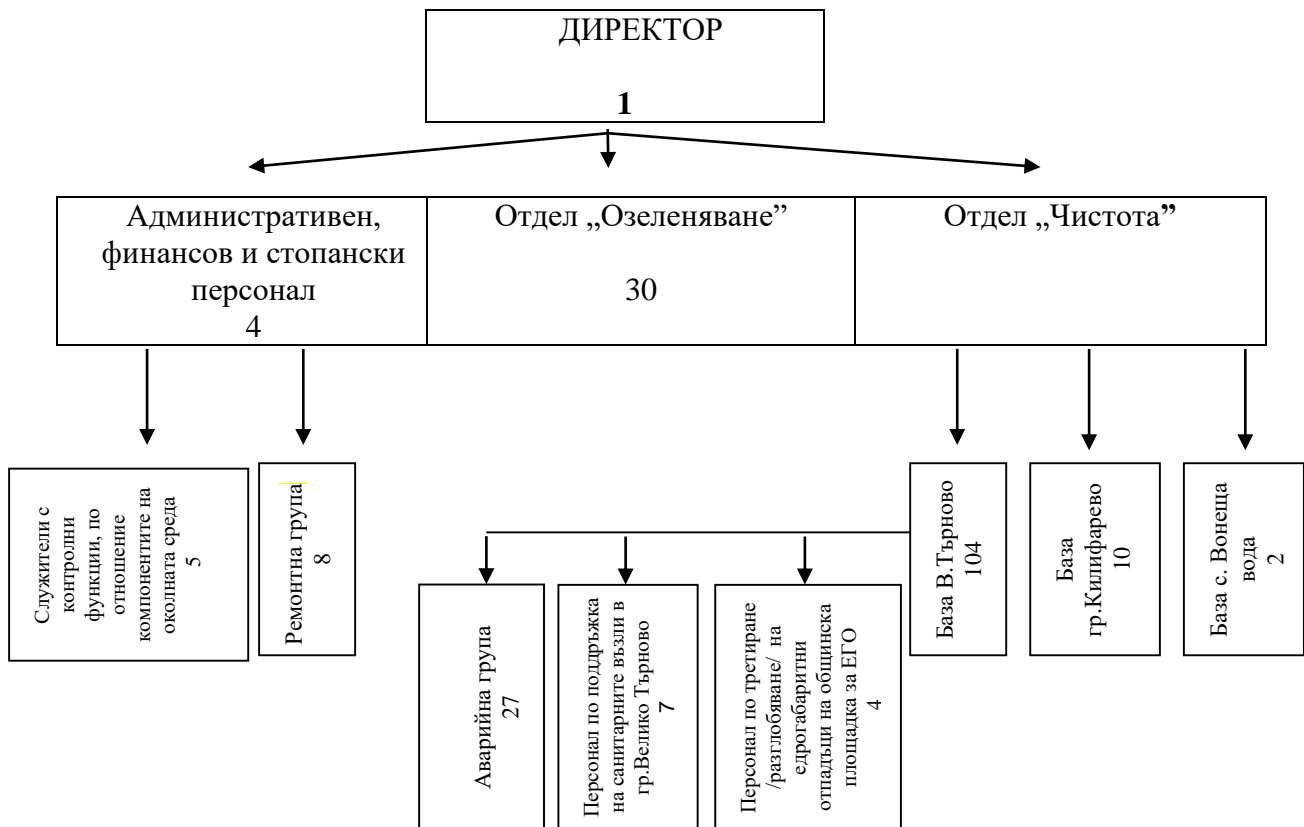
ДИРЕКТОР
1

Административен, финансов и стопански персонал
4

Отдел „Озеленяване"
30

Отдел „Чистота"

Служители с контролни функции, по отношение компонентите на околната среда
5

Ремонтна група
8

Аварийна група
27

Персонал по поддръжка на санитарните възли в гр.Велико Търново
7

Персонал по третиране /разглобяване/ на едрогабаритни отпадъци на общинска площадка за ЕГО
4

База В.Търново
104

База гр.Килифарево
10

База с. Вонеща вода
2